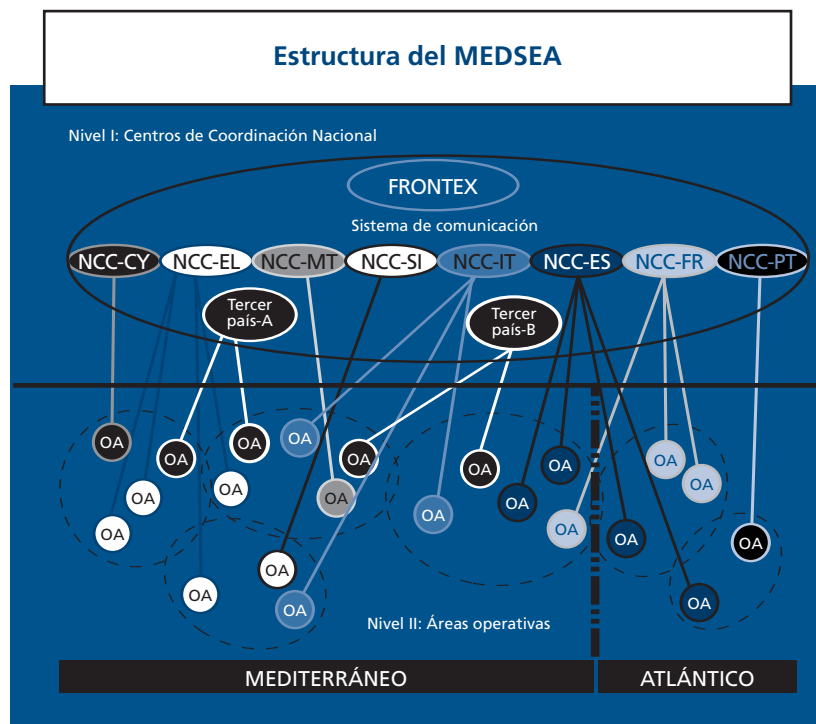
Estructura del MEDSEA

Nivel I: Centros de Coordinación Nacional

FRONTEX

Sistema de comunicación

NCC-CY NCC-EL NCC-MT NCC-SI NCC-IT NCC-ES NCC-FR NCC-PT

Tercer país-A

Tercer país-B

OA OA OA OA OA OA OA OA OA OA OA OA OA OA OA OA OA OA OA OA OA OA

Nivel II: Áreas operativas

MEDITERRÁNEO

ATLÁNTICO